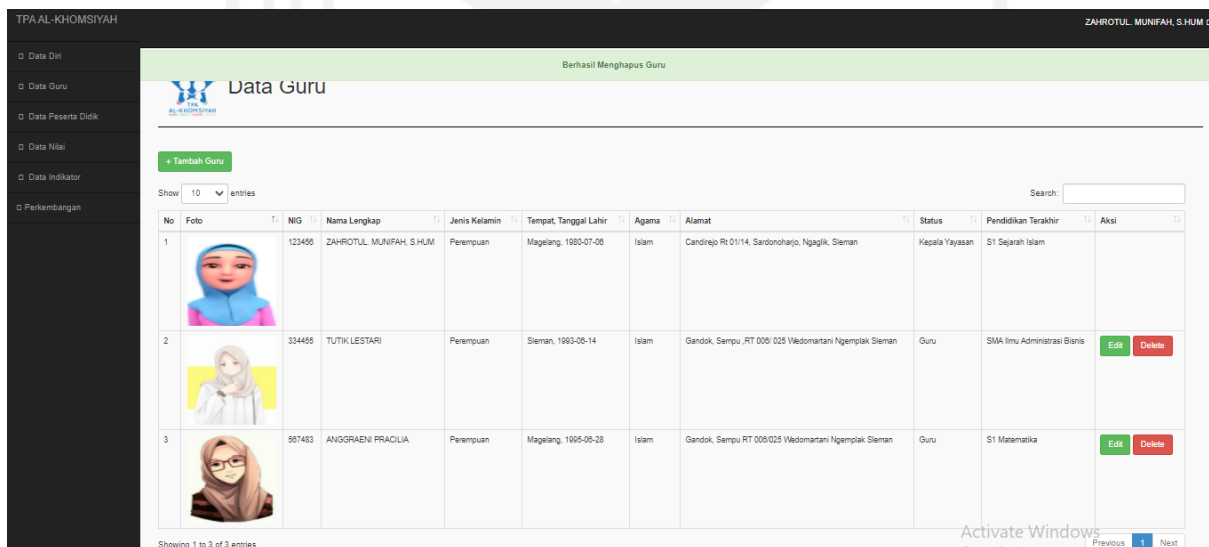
TPA AL-KHOMSIYAH

ZAHROTUL. MUNIFAH, S.HUM

Data Diri
Data Guru
Data Peserta Didik
Data Nilai
Data Indikator
Perkembangan

Berhasil Menghapus Guru

TPA AL-KHOMSIYAH

Data Guru

+ Tambah Guru

Show 10 entries

Search:

| No | Foto | NIG | Nama Lengkap | Jenis Kelamin | Tempat, Tanggal Lahir | Agama | Alamat | Status | Pendidikan Terakhir | Aksi |
|---|---|---|---|---|---|---|---|---|---|---|
| 1 | | 123456 | ZAHROTUL. MUNIFAH, S.HUM | Perempuan | Magelang, 1980-07-06 | Islam | Candirejo Rt 01/14, Sardonoharjo, Ngaglik, Sleman | Kepala Yayasan | S1 Sejarah Islam | |
| 2 | | 334455 | TUTIK LESTARI | Perempuan | Sleman, 1993-06-14 | Islam | Gandok, Sempu ,RT 006/ 025 Wedomartani Ngemplak Sleman | Guru | SMA Ilmu Administrasi Bisnis | Edit Delete |
| 3 | | 567483 | ANGGRAENI PRACILIA | Perempuan | Magelang, 1995-06-28 | Islam | Gandok, Sempu RT 006/025 Wedomartani Ngemplak Sleman | Guru | S1 Matematika | Edit Delete |

Showing 1 to 3 of 3 entries

Activate Windows

Previous 1 Next